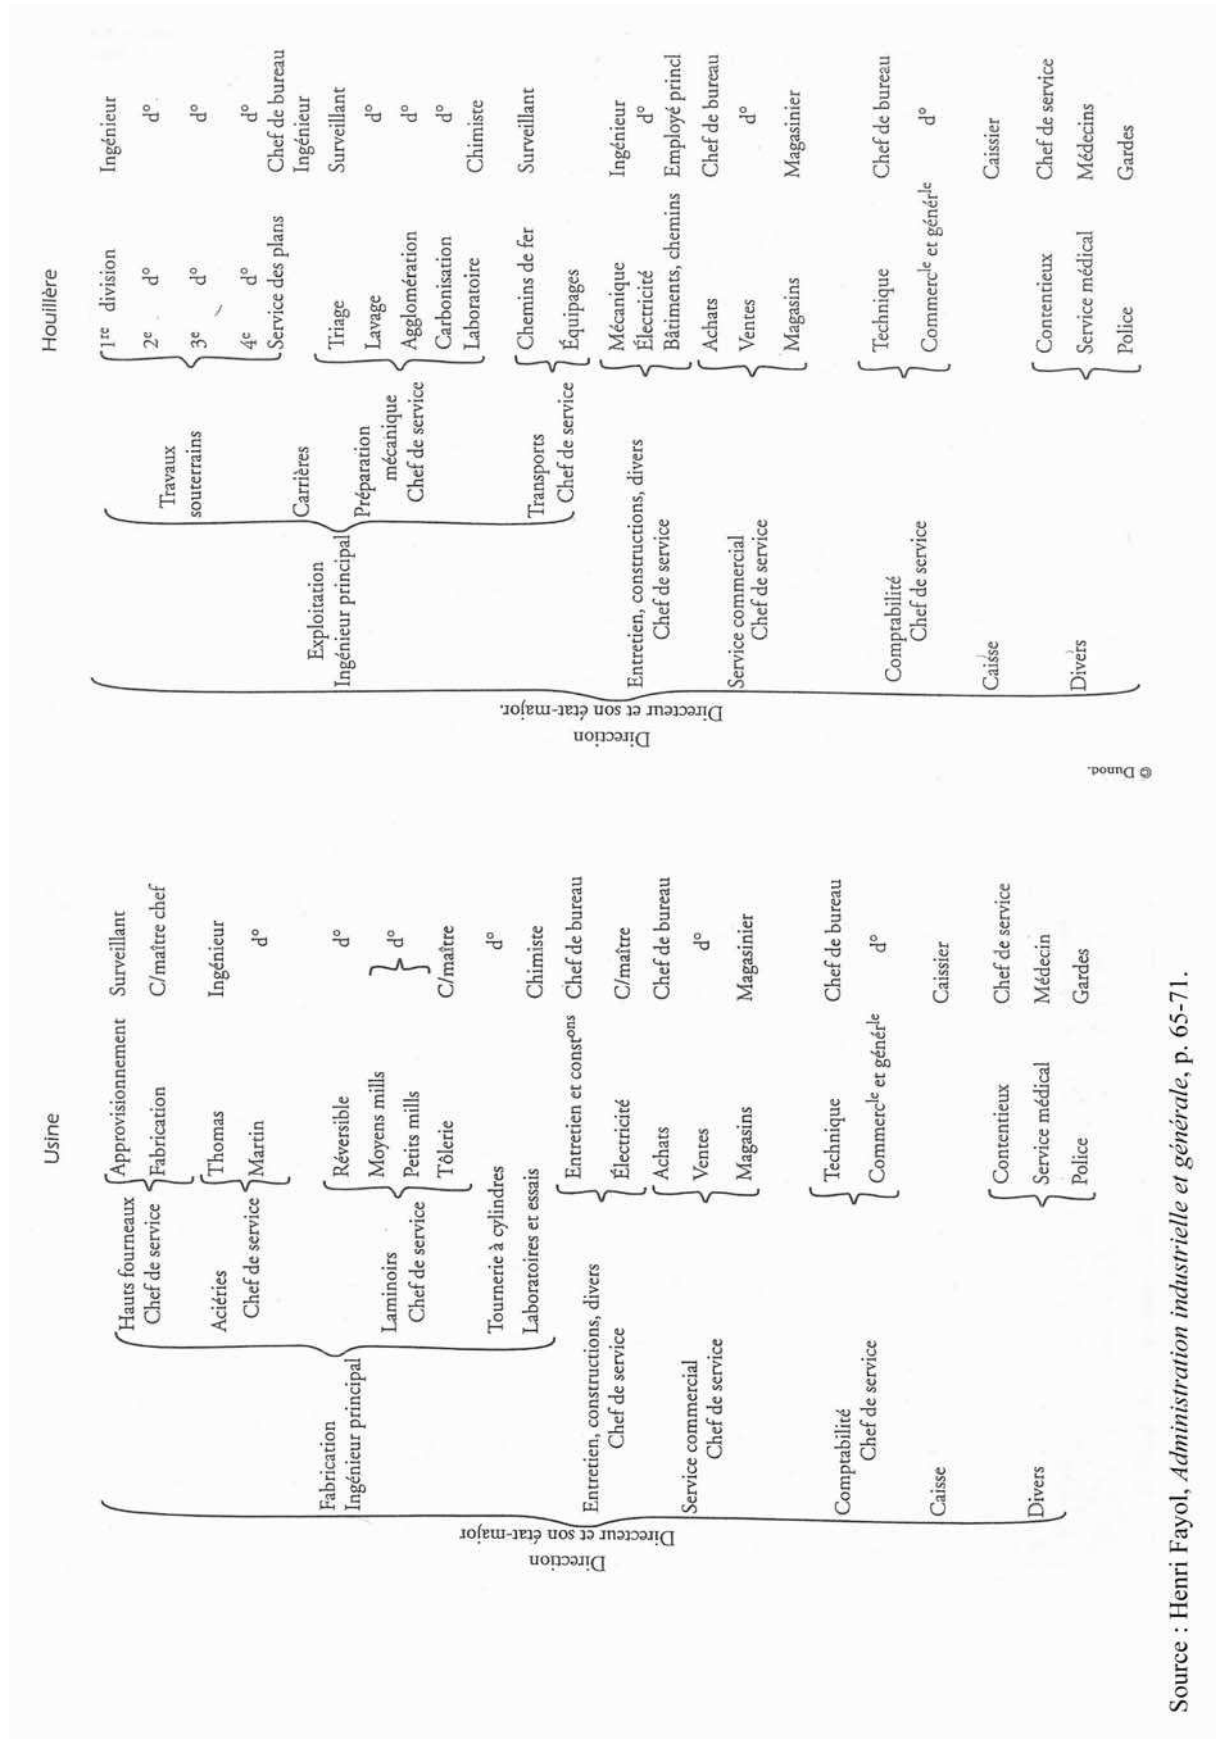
Houillère

Direction
Directeur et son état-major.

Exploitation
Ingénieur principal

Travaux souterrains
1re division — Ingénieur
2e d° — d°
3e d° — d°
4e d° — d°
Service des plans — Chef de bureau

Carrières — Ingénieur

Préparation mécanique
Chef de service
Triage — Surveillant
Lavage — d°
Agglomération — d°
Carbonisation — d°
Laboratoire — Chimiste

Transports
Chef de service
Chemins de fer — Surveillant
Équipages

Entretien, constructions, divers
Chef de service
Mécanique — Ingénieur
Électricité — d°
Bâtiments, chemins — Employé princl

Service commercial
Chef de service
Achats — Chef de bureau
Ventes — d°
Magasins — Magasinier

Comptabilité
Chef de service
Technique — Chef de bureau
Commercle et génerle — d°

Caisse — Caissier

Divers
Contentieux — Chef de service
Service médical — Médecins
Police — Gardes

© Dunod.

Usine

Direction
Directeur et son état-major

Fabrication
Ingénieur principal

Hauts fourneaux
Chef de service
Approvisionnement — Surveillant
Fabrication — C/maître chef

Aciéries
Chef de service
Thomas — Ingénieur
Martin — d°

Laminoirs
Chef de service
Réversible — d°
Moyens mills
Petits mills — d°
Tôlerie — C/maître

Tournerie à cylindres — d°
Laboratoires et essais — Chimiste

Entretien, constructions, divers
Chef de service
Entretien et constons — Chef de bureau
Électricité — C/maître

Service commercial
Chef de service
Achats — Chef de bureau
Ventes — d°
Magasins — Magasinier

Comptabilité
Chef de service
Technique — Chef de bureau
Commercle et génerle — d°

Caisse — Caissier

Divers
Contentieux — Chef de service
Service médical — Médecin
Police — Gardes

Source : Henri Fayol, *Administration industrielle et générale*, p. 65-71.